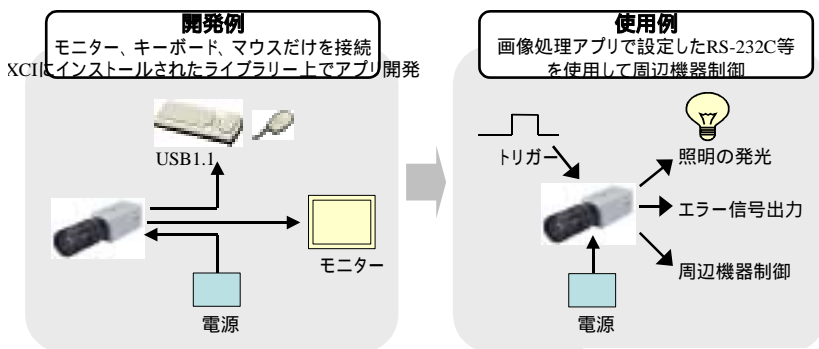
開発例
モニター、キーボード、マウスだけを接続
XCIにインストールされたライブラリー上でアプリ開発

USB1.1

モニター

電源

使用例
画像処理アプリで設定したRS-232C等を使用して周辺機器制御

トリガー

照明の発光

エラー信号出力

周辺機器制御

電源